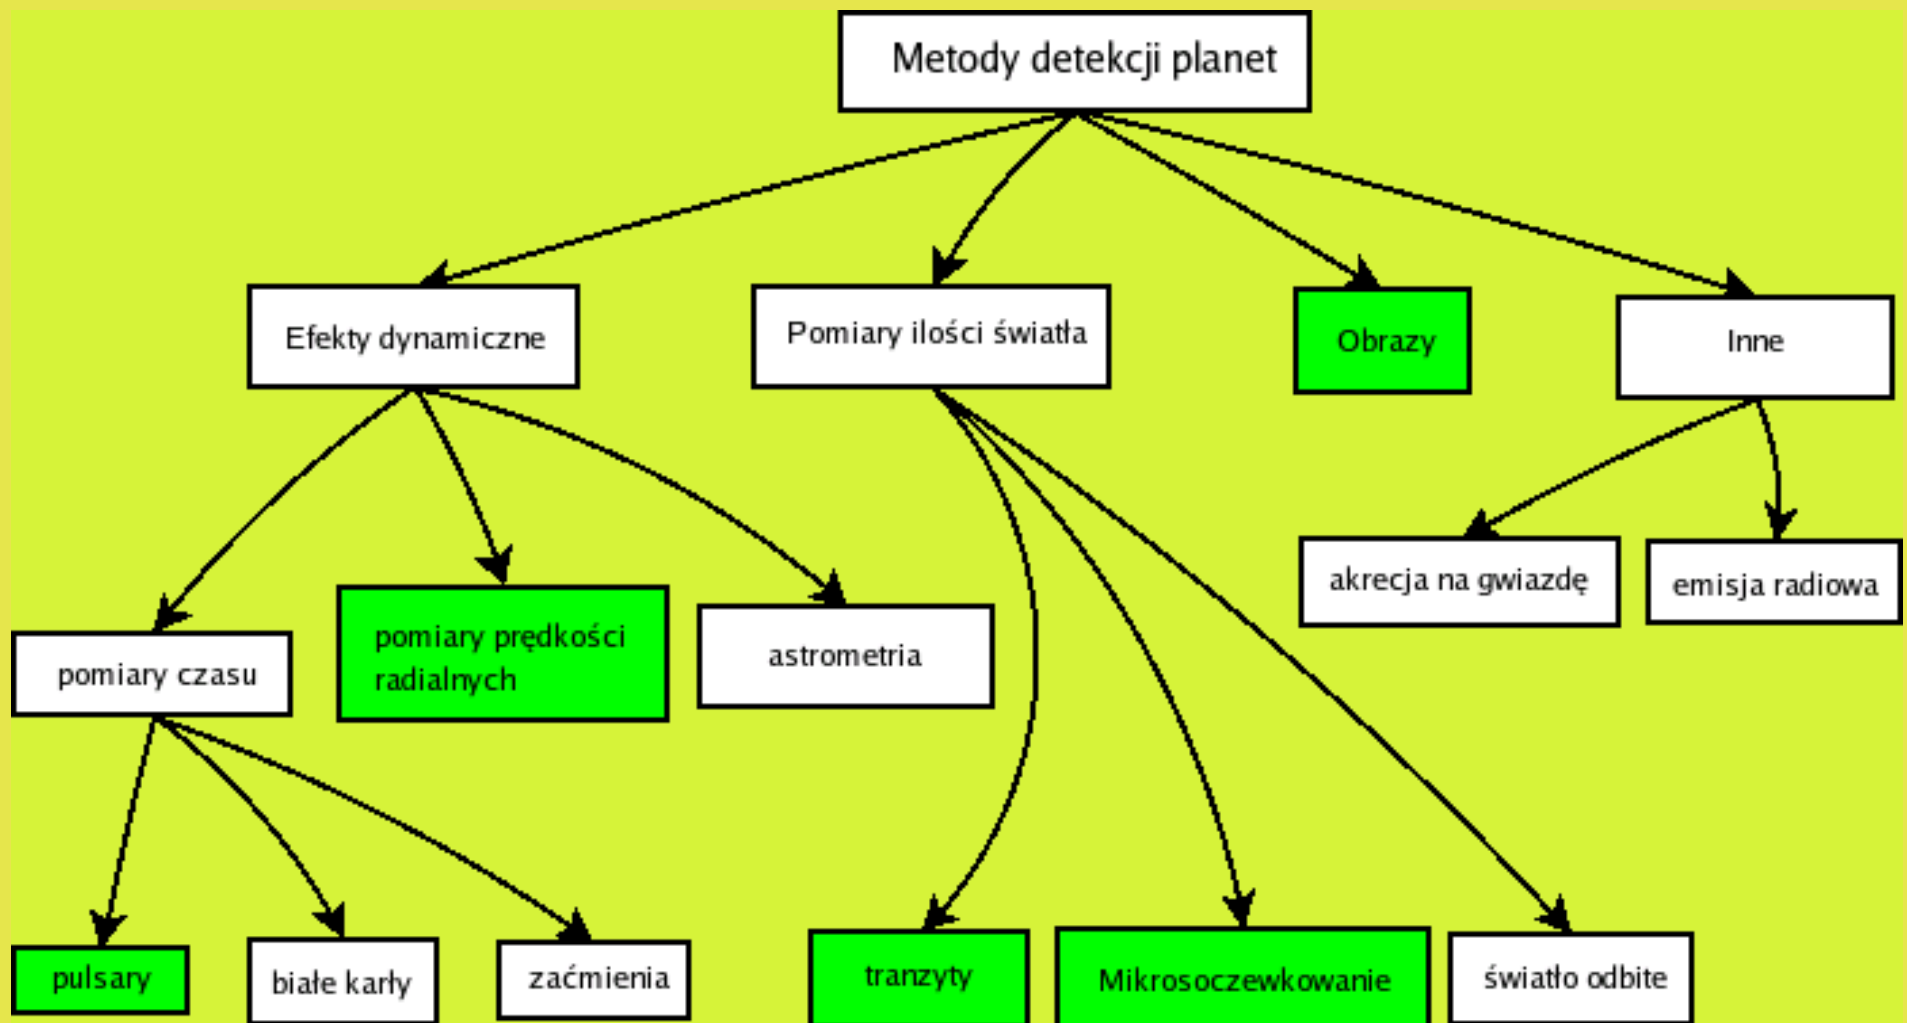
Metody detekcji planet

Efekty dynamiczne

Pomiary ilości światła

Obrazy

Inne

akrecja na gwiazdę

emisja radiowa

pomiary czasu

pomiary prędkości radialnych

astrometria

pulsary

białe karły

zaćmienia

tranzyty

Mikrosoczewkowanie

światło odbite